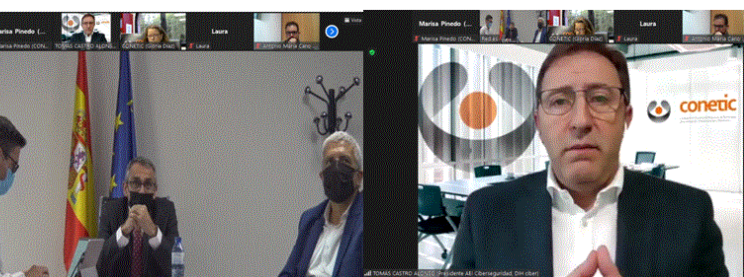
Marisa Pinedo (... TOMAS CASTRO ALONSO CONETIC (Gloria Diaz) Laura Antonio María Caro

Vista

Marisa Pinedo (CON... Felix... CONETIC (Gloria Diaz) Laura Antonio María Caro

conetic

TOMAS CASTRO ALONSO (Presidente AEI Ciberseguridad, DIH ciber)